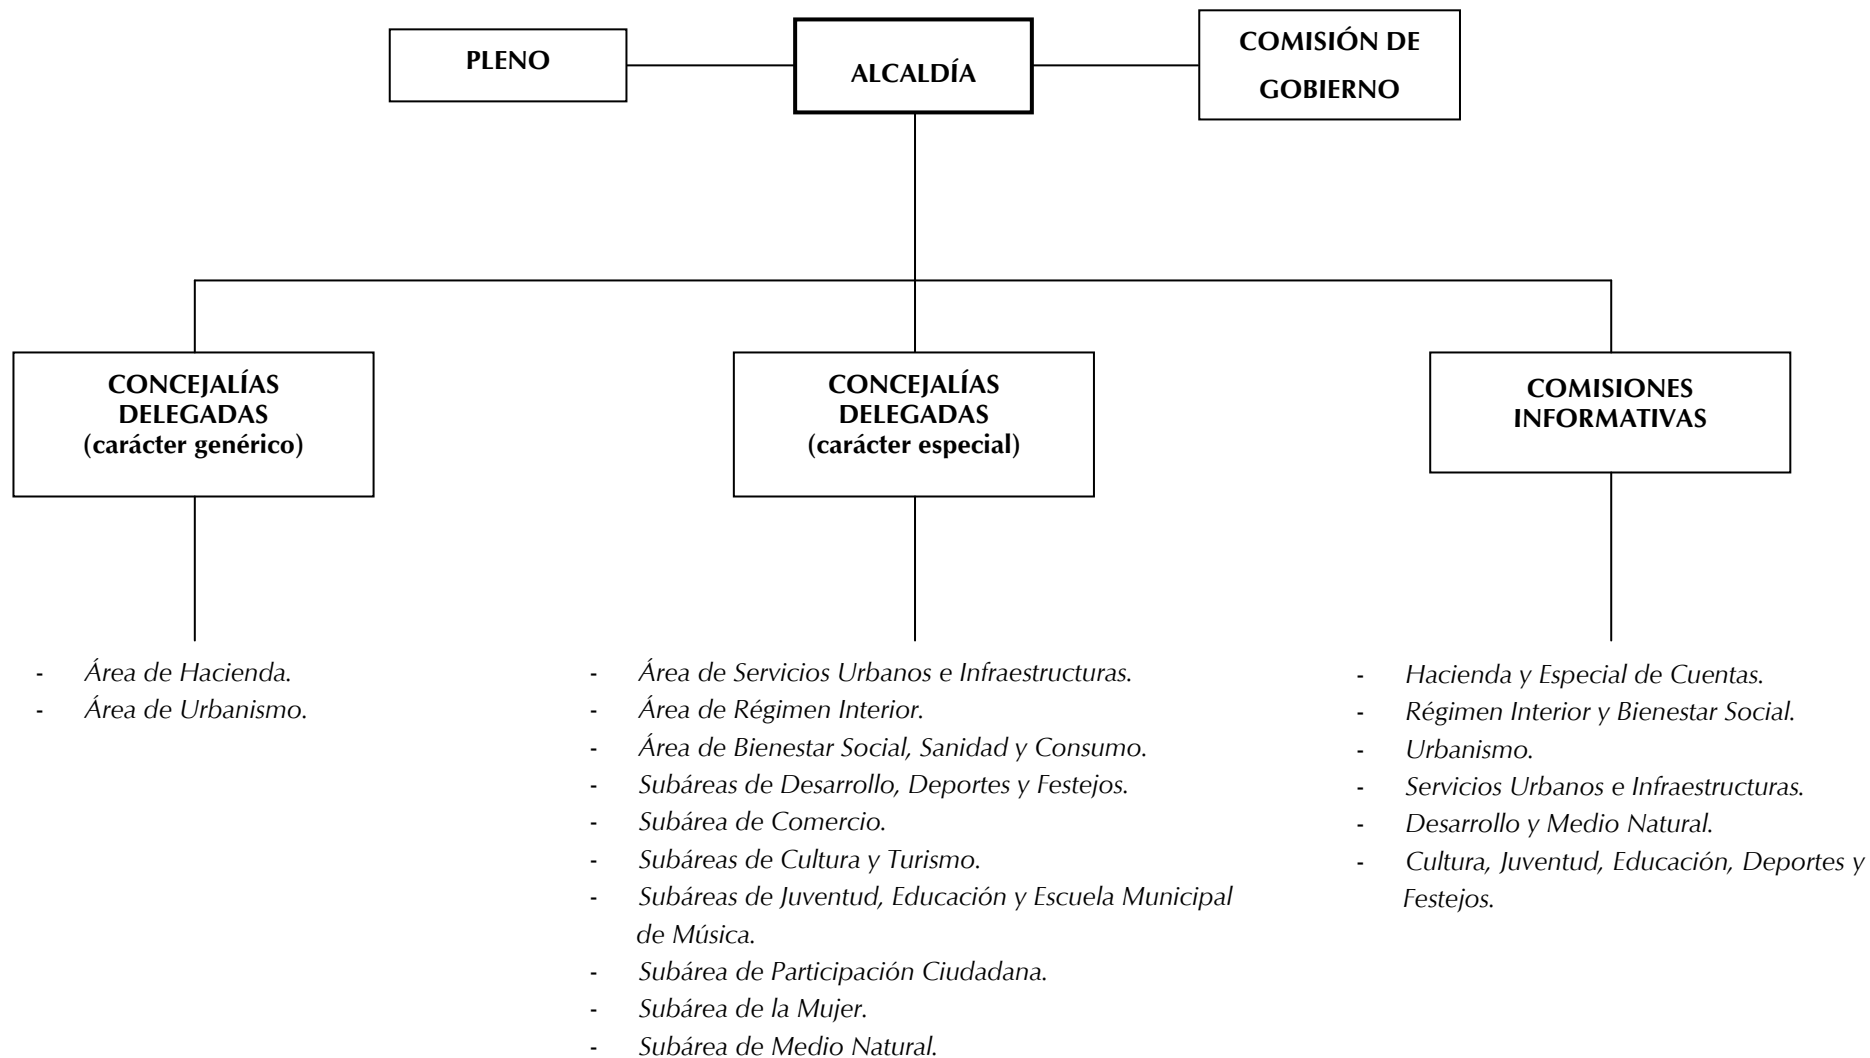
PLENO

ALCALDÍA

COMISIÓN DE GOBIERNO

CONCEJALÍAS DELEGADAS (carácter genérico)

- Área de Hacienda.
- Área de Urbanismo.

CONCEJALÍAS DELEGADAS (carácter especial)

- Área de Servicios Urbanos e Infraestructuras.
- Área de Régimen Interior.
- Área de Bienestar Social, Sanidad y Consumo.
- Subáreas de Desarrollo, Deportes y Festejos.
- Subárea de Comercio.
- Subáreas de Cultura y Turismo.
- Subáreas de Juventud, Educación y Escuela Municipal de Música.
- Subárea de Participación Ciudadana.
- Subárea de la Mujer.
- Subárea de Medio Natural.

COMISIONES INFORMATIVAS

- Hacienda y Especial de Cuentas.
- Régimen Interior y Bienestar Social.
- Urbanismo.
- Servicios Urbanos e Infraestructuras.
- Desarrollo y Medio Natural.
- Cultura, Juventud, Educación, Deportes y Festejos.